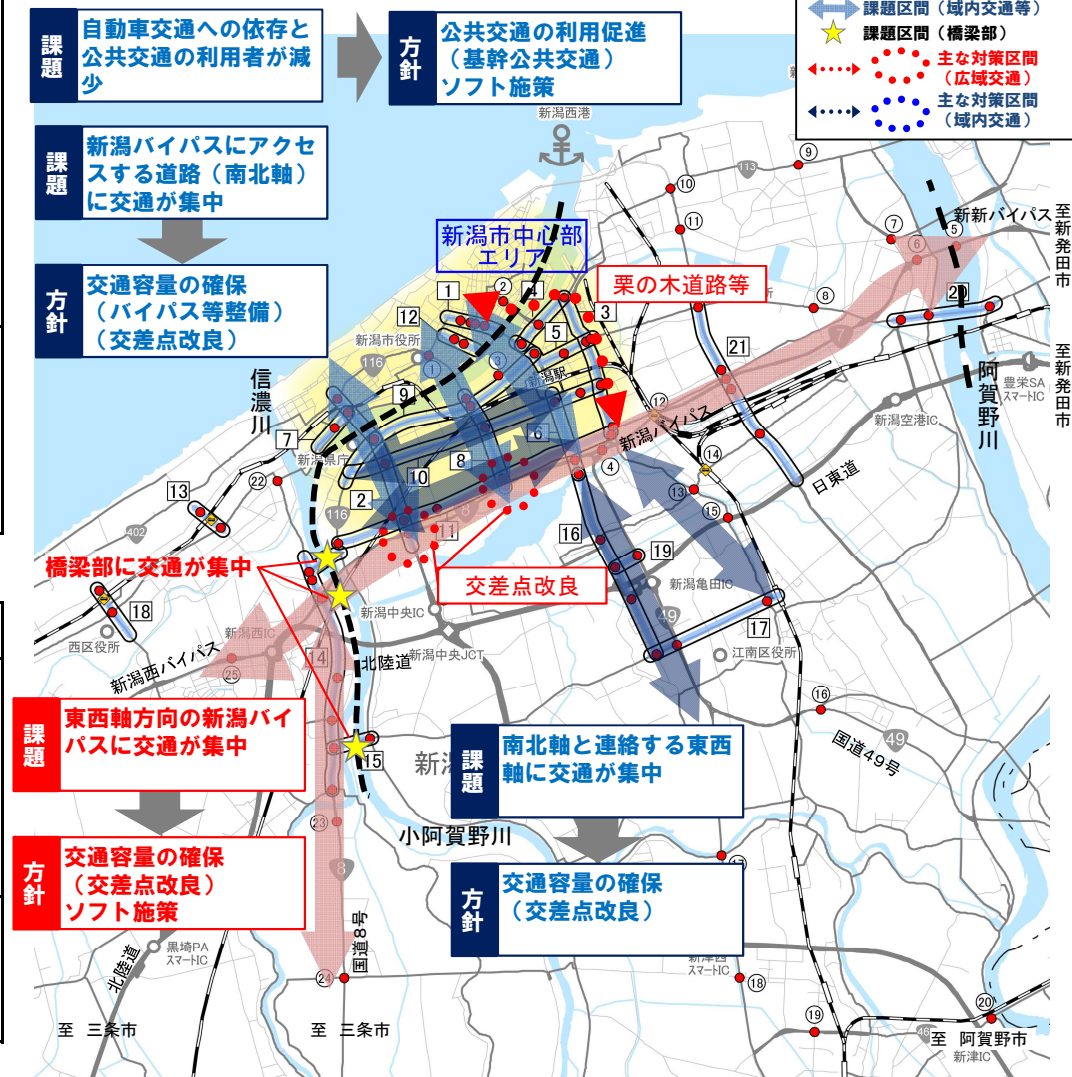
課題
自動車交通への依存と公共交通の利用者が減少

方針
公共交通の利用促進
（基幹公共交通）
ソフト施策

課題区間（域内交通等）
課題区間（橋梁部）
主な対策区間（広域交通）
主な対策区間（域内交通）

課題
新潟バイパスにアクセスする道路（南北軸）に交通が集中

方針
交通容量の確保
（バイパス等整備）
（交差点改良）

新潟西港
新潟市中心部エリア
栗の木道路等
至新発田市
新新バイパス
至新発田市
阿賀野川
豊栄SA スマートIC
新潟空港IC
新潟市役所
新潟駅
新潟バイパス
日東道
信濃川
新潟県庁
1 2 3 4 5 6 7 8 9 10 11 12 13 14 15 16 17 18 19 20 21 22 23 24 25
116
402
49
8

橋梁部に交通が集中
交差点改良
新潟中央IC
新潟亀田IC
新潟西IC
西区役所
新潟西バイパス
北陸道
新潟中央JCT
江南区役所
国道49号

課題
東西軸方向の新潟バイパスに交通が集中

方針
交通容量の確保
（交差点改良）
ソフト施策

課題
南北軸と連絡する東西軸に交通が集中

方針
交通容量の確保
（交差点改良）

新潟
小阿賀野川
国道8号
黒埼PA スマートIC
北陸道
新津西 スマートIC
至 三条市
至 三条市
至 阿賀野市
新津IC